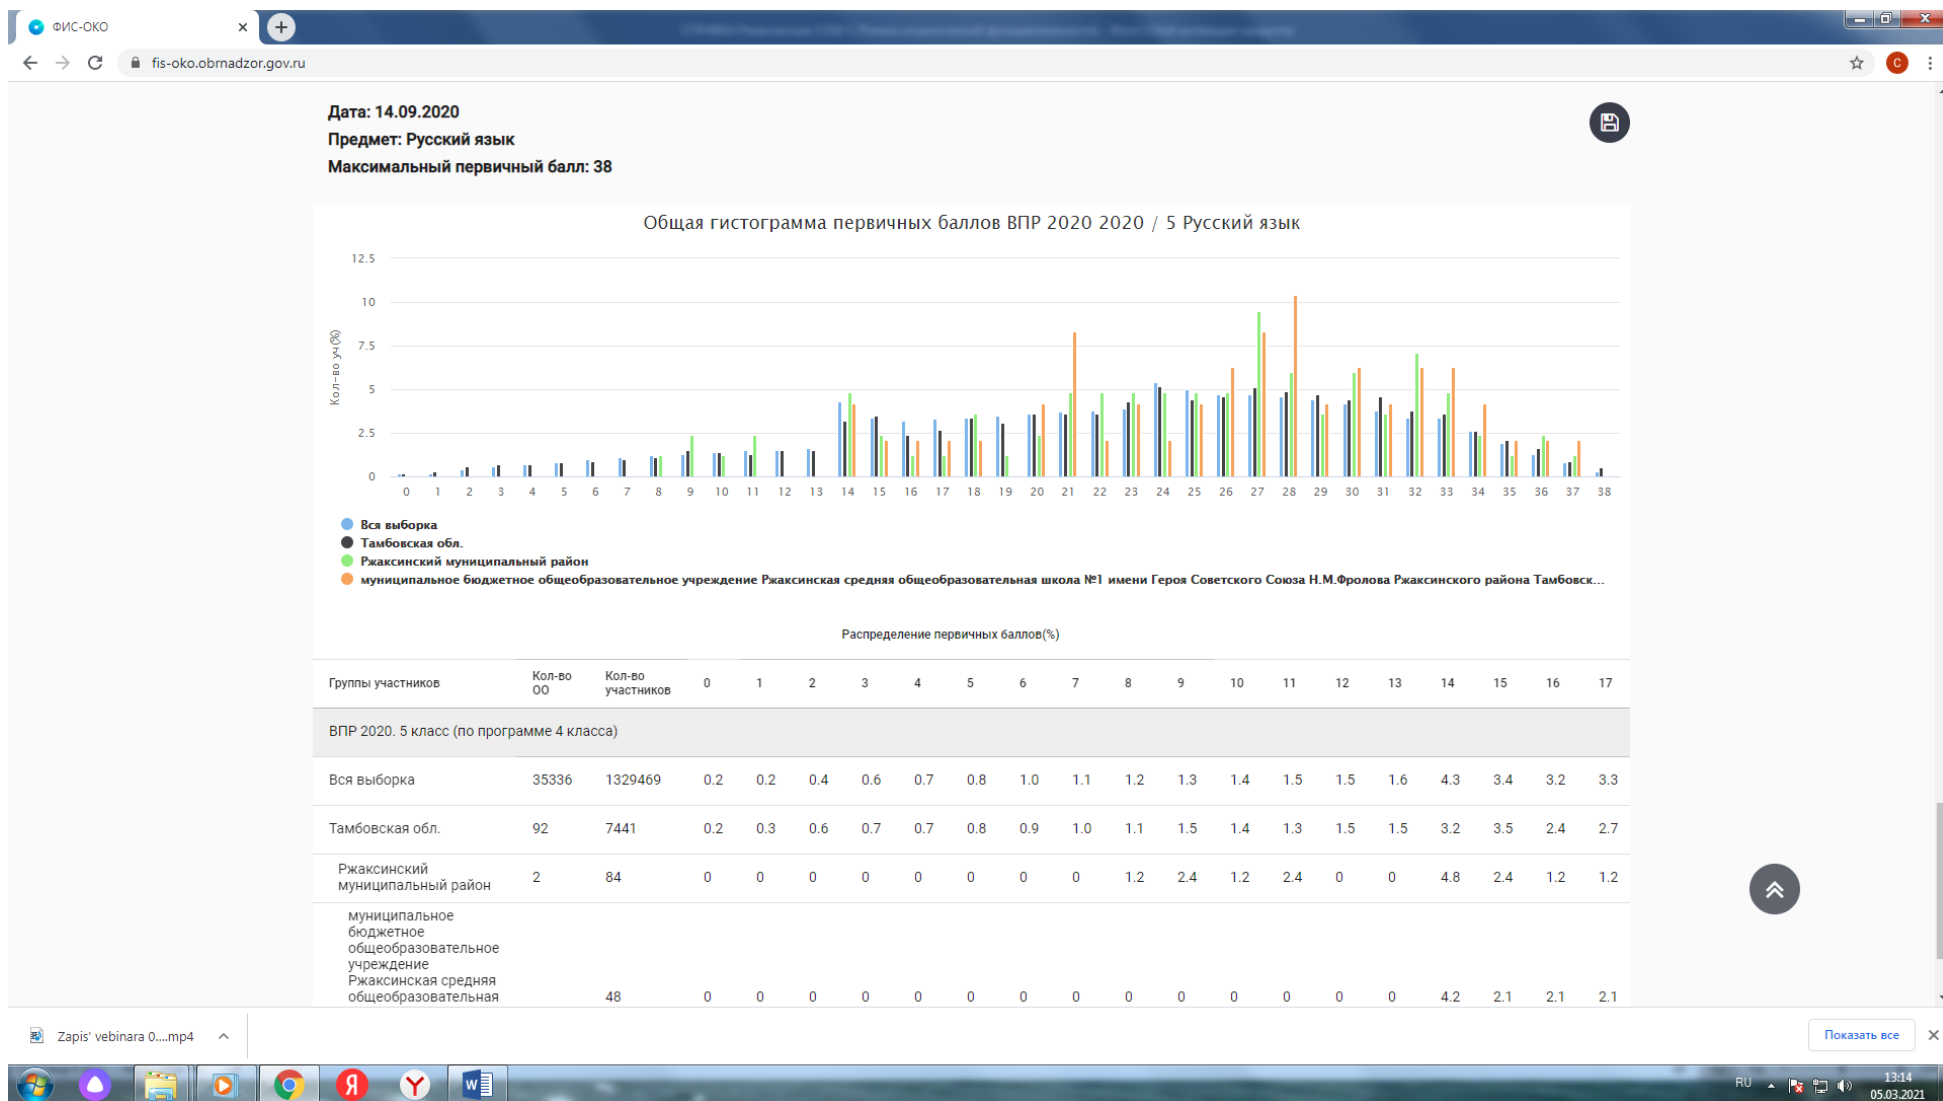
ФИС-ОКО
fis-oko.obrnadzor.gov.ru

Дата: 14.09.2020
Предмет: Русский язык
Максимальный первичный балл: 38

Общая гистограмма первичных баллов ВПР 2020 2020 / 5 Русский язык

12.5
10
7.5
5
2.5
0
Кол-во уч.(%)

0 1 2 3 4 5 6 7 8 9 10 11 12 13 14 15 16 17 18 19 20 21 22 23 24 25 26 27 28 29 30 31 32 33 34 35 36 37 38

Вся выборка
Тамбовская обл.
Ржаксинский муниципальный район
муниципальное бюджетное общеобразовательное учреждение Ржаксинская средняя общеобразовательная школа №1 имени Героя Советского Союза Н.М.Фролова Ржаксинского района Тамбовск...

Распределение первичных баллов(%)

| Группы участников | Кол-во ОО | Кол-во участников | 0 | 1 | 2 | 3 | 4 | 5 | 6 | 7 | 8 | 9 | 10 | 11 | 12 | 13 | 14 | 15 | 16 | 17 |
|---|---|---|---|---|---|---|---|---|---|---|---|---|---|---|---|---|---|---|---|---|
| ВПР 2020. 5 класс (по программе 4 класса) | | | | | | | | | | | | | | | | | | | | |
| Вся выборка | 35336 | 1329469 | 0.2 | 0.2 | 0.4 | 0.6 | 0.7 | 0.8 | 1.0 | 1.1 | 1.2 | 1.3 | 1.4 | 1.5 | 1.5 | 1.6 | 4.3 | 3.4 | 3.2 | 3.3 |
| Тамбовская обл. | 92 | 7441 | 0.2 | 0.3 | 0.6 | 0.7 | 0.7 | 0.8 | 0.9 | 1.0 | 1.1 | 1.5 | 1.4 | 1.3 | 1.5 | 1.5 | 3.2 | 3.5 | 2.4 | 2.7 |
| Ржаксинский муниципальный район | 2 | 84 | 0 | 0 | 0 | 0 | 0 | 0 | 0 | 0 | 1.2 | 2.4 | 1.2 | 2.4 | 0 | 0 | 4.8 | 2.4 | 1.2 | 1.2 |
| муниципальное бюджетное общеобразовательное учреждение Ржаксинская средняя общеобразовательная | | 48 | 0 | 0 | 0 | 0 | 0 | 0 | 0 | 0 | 0 | 0 | 0 | 0 | 0 | 0 | 4.2 | 2.1 | 2.1 | 2.1 |

Zapis' vebinara 0....mp4
Показать все
RU
13:14
05.03.2021